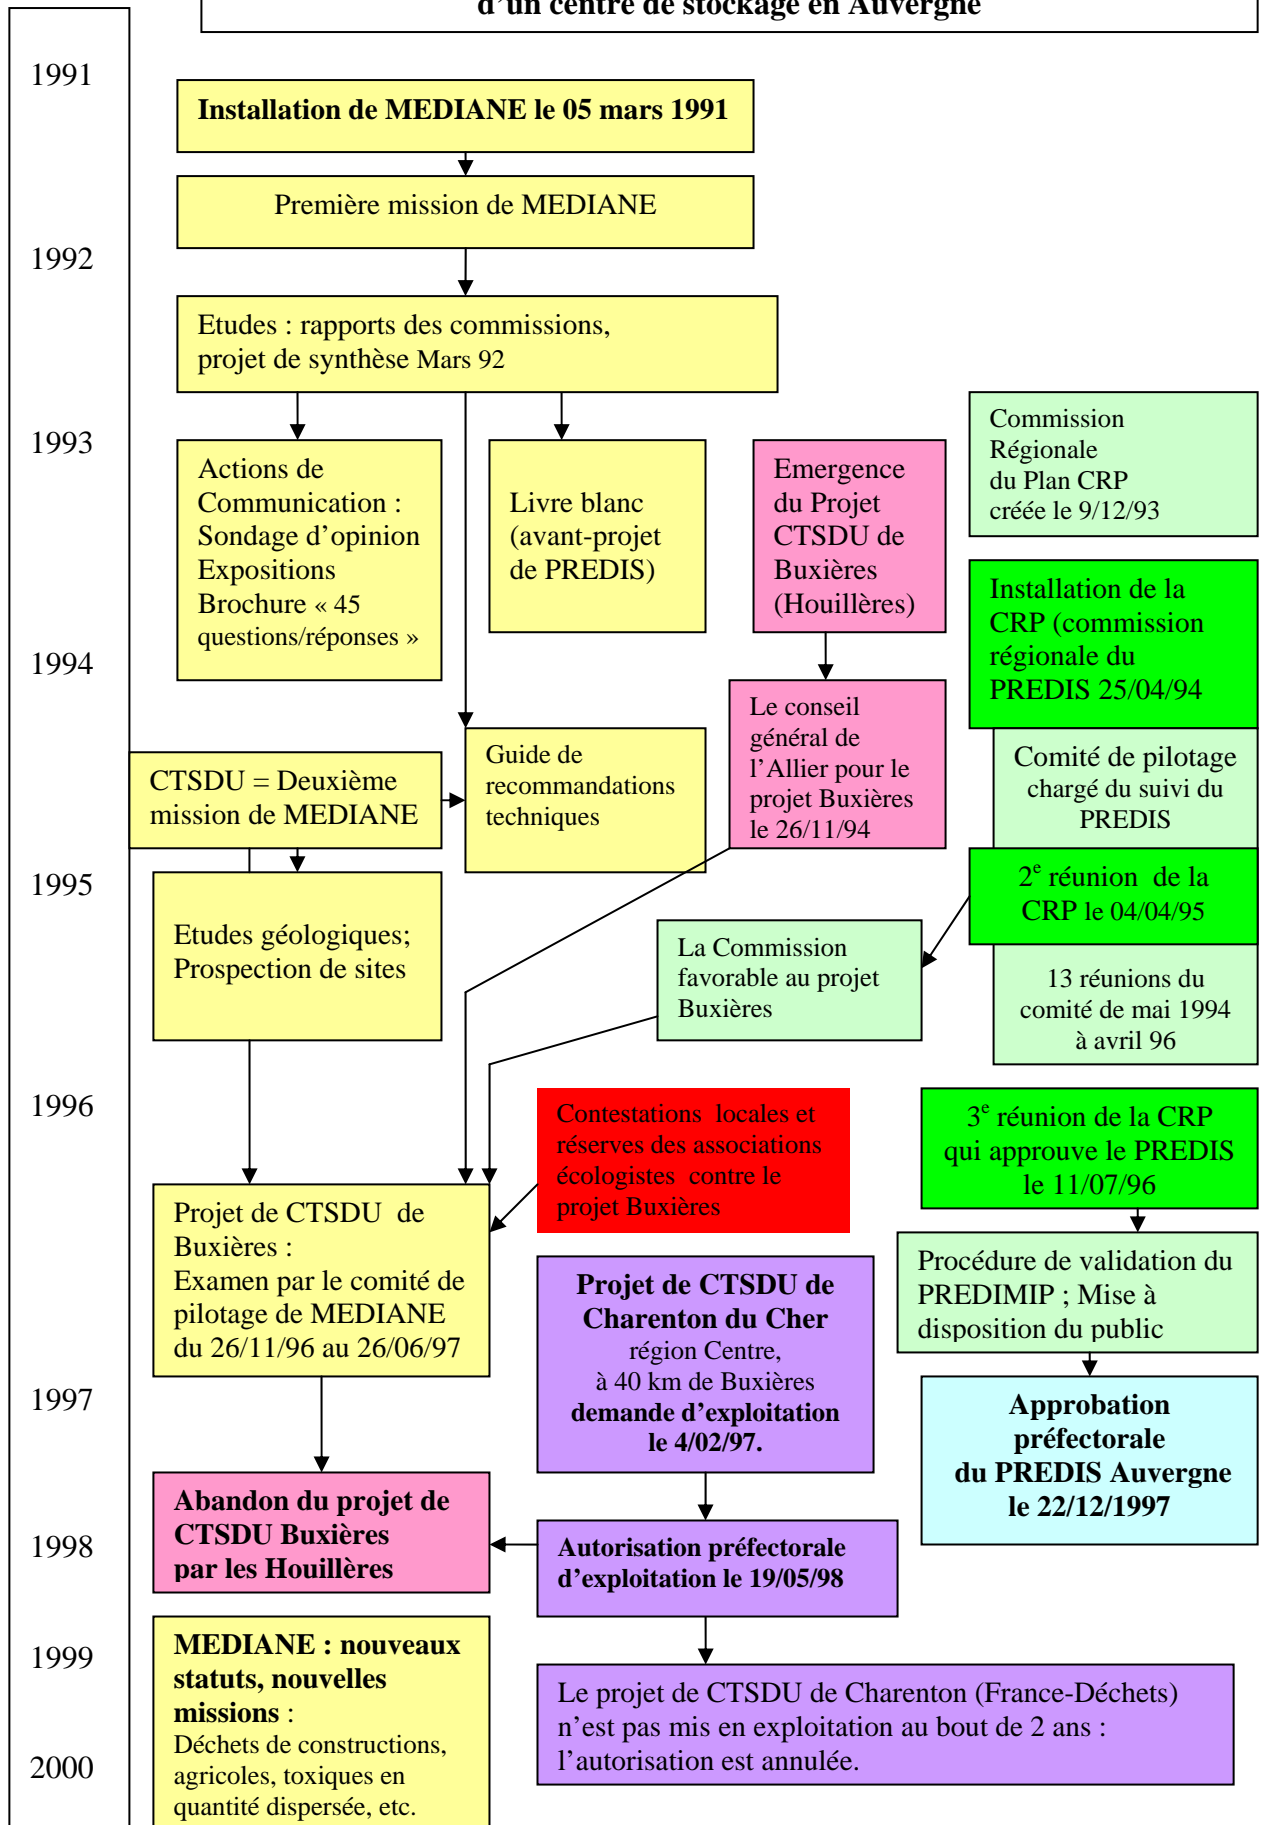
d'un centre de stockage en Auvergne

1991

Installation de MEDIANE le 05 mars 1991

Première mission de MEDIANE

1992

Etudes : rapports des commissions, projet de synthèse Mars 92

1993

Actions de Communication : Sondage d'opinion Expositions Brochure « 45 questions/réponses »

Livre blanc (avant-projet de PREDIS)

Emergence du Projet CTSDU de Buxières (Houillères)

Commission Régionale du Plan CRP créée le 9/12/93

Installation de la CRP (commission régionale du PREDIS 25/04/94

1994

Le conseil général de l'Allier pour le projet Buxières le 26/11/94

CTSDU = Deuxième mission de MEDIANE

Guide de recommandations techniques

Comité de pilotage chargé du suivi du PREDIS

1995

Etudes géologiques; Prospection de sites

$2^e$ réunion de la CRP le 04/04/95

La Commission favorable au projet Buxières

13 réunions du comité de mai 1994 à avril 96

1996

Contestations locales et réserves des associations écologistes contre le projet Buxières

$3^e$ réunion de la CRP qui approuve le PREDIS le 11/07/96

Projet de CTSDU de Buxières : Examen par le comité de pilotage de MEDIANE du 26/11/96 au 26/06/97

Projet de CTSDU de Charenton du Cher région Centre, à 40 km de Buxières demande d'exploitation le 4/02/97.

Procédure de validation du PREDIMIP ; Mise à disposition du public

1997

Approbation préfectorale du PREDIS Auvergne le 22/12/1997

Abandon du projet de CTSDU Buxières par les Houillères

1998

Autorisation préfectorale d'exploitation le 19/05/98

1999

MEDIANE : nouveaux statuts, nouvelles missions : Déchets de constructions, agricoles, toxiques en quantité dispersée, etc.

Le projet de CTSDU de Charenton (France-Déchets) n'est pas mis en exploitation au bout de 2 ans : l'autorisation est annulée.

2000